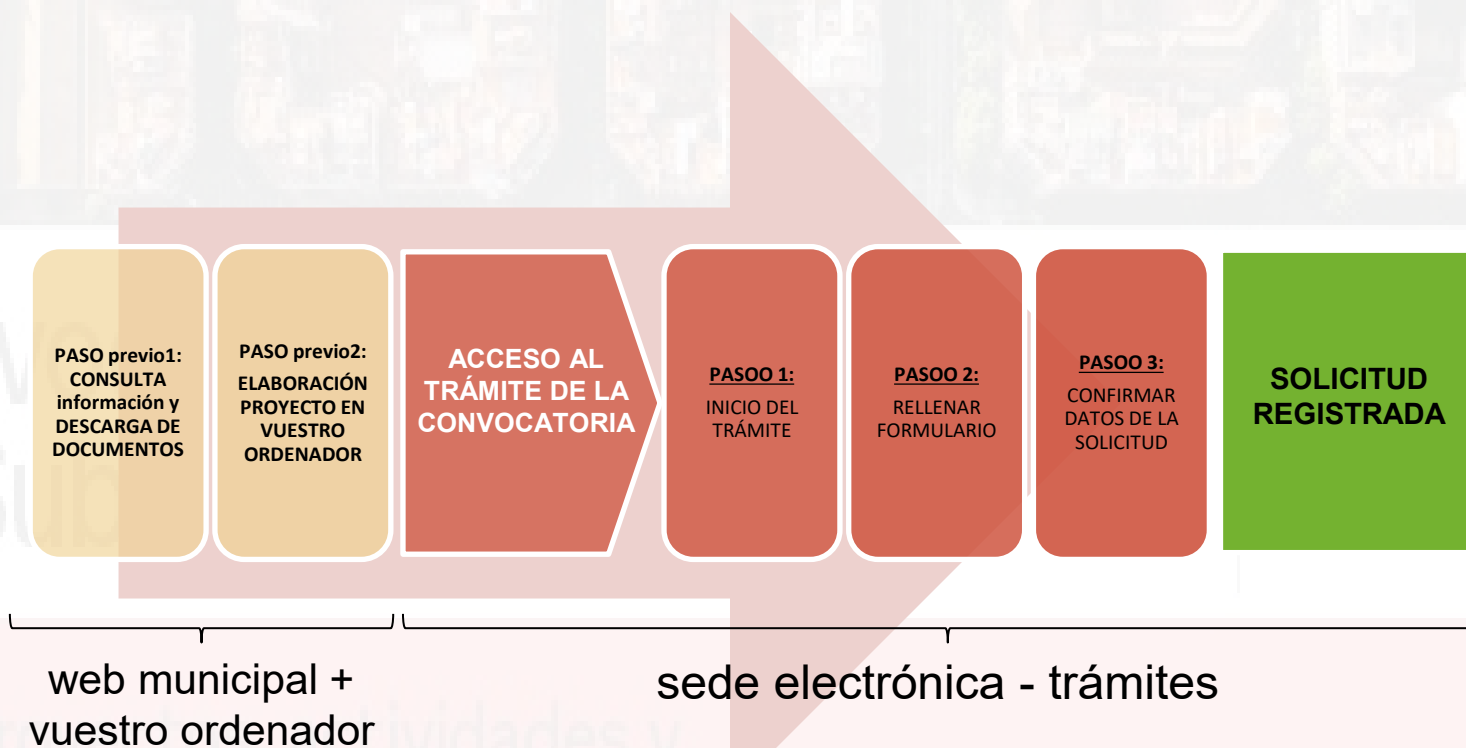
PASO previo1: CONSULTA información y DESCARGA DE DOCUMENTOS

PASO previo2: ELABORACIÓN PROYECTO EN VUESTRO ORDENADOR

ACCESO AL TRÁMITE DE LA CONVOCATORIA

PASOO 1:
INICIO DEL TRÁMITE

PASOO 2:
RELLENAR FORMULARIO

PASOO 3:
CONFIRMAR DATOS DE LA SOLICITUD

SOLICITUD REGISTRADA

web municipal + vuestro ordenador

sede electrónica - trámites